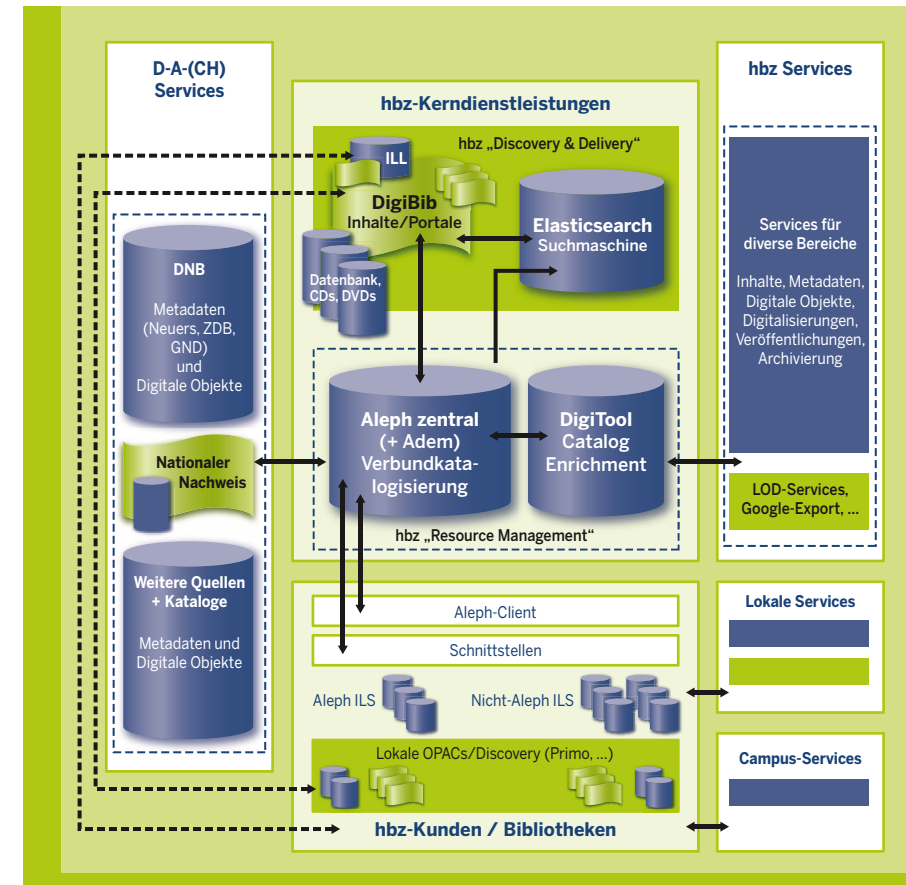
D-A-(CH)
Services

hbz-Kerndienstleistungen

hbz Services

hbz „Discovery & Delivery“

ILL

DigiBib
Inhalte/Portale

Elasticsearch
Suchmaschine

Datenbank, CDs, DVDs

DNB

Metadaten (Neuers, ZDB, GND) und Digitale Objekte

Nationaler Nachweis

Weitere Quellen + Kataloge

Metadaten und Digitale Objekte

Aleph zentral (+ Adem) Verbundkatalogisierung

DigiTool Catalog Enrichment

hbz „Resource Management“

Services für diverse Bereiche

Inhalte, Metadaten, Digitale Objekte, Digitalisierungen, Veröffentlichungen, Archivierung

LOD-Services, Google-Export, ...

Aleph-Client

Schnittstellen

Lokale Services

Aleph ILS

Nicht-Aleph ILS

Lokale OPACs/Discovery (Primo, ...)

Campus-Services

hbz-Kunden / Bibliotheken